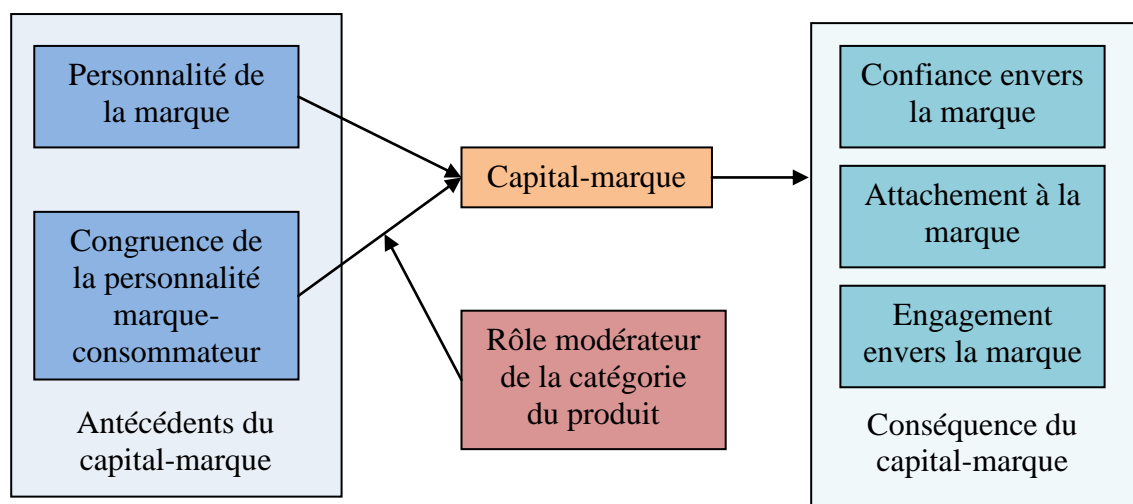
Personnalité de la marque

Congruence de la personnalité marque-consommateur

Antécédents du capital-marque

Capital-marque

Rôle modérateur de la catégorie du produit

Confiance envers la marque

Attachement à la marque

Engagement envers la marque

Conséquence du capital-marque